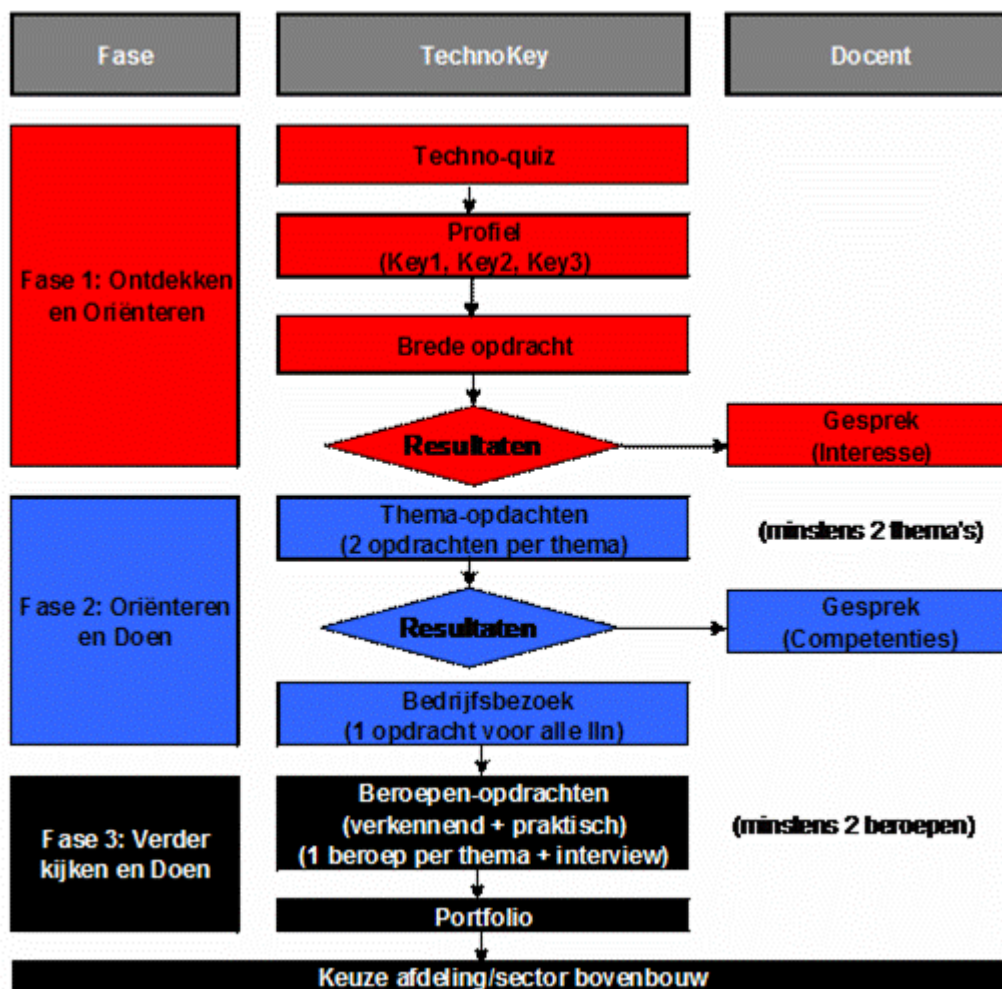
Fase

TechnoKey

Docent

Fase 1: Ontdekken en Oriënteren

Techno-quiz

Profiel (Key1, Key2, Key3)

Brede opdracht

Resultaten

Gesprek (Interesse)

Fase 2: Oriënteren en Doen

Thema-opdachten (2 opdrachten per thema)

(minstens 2 thema's)

Resultaten

Gesprek (Competenties)

Bedrijfsbezoek (1 opdracht voor alle lln)

Fase 3: Verder kijken en Doen

Beroepen-opdrachten (verkennend + praktisch) (1 beroep per thema + interview)

(minstens 2 beroepen)

Portfolio

Keuze afdeling/sector bovenbouw